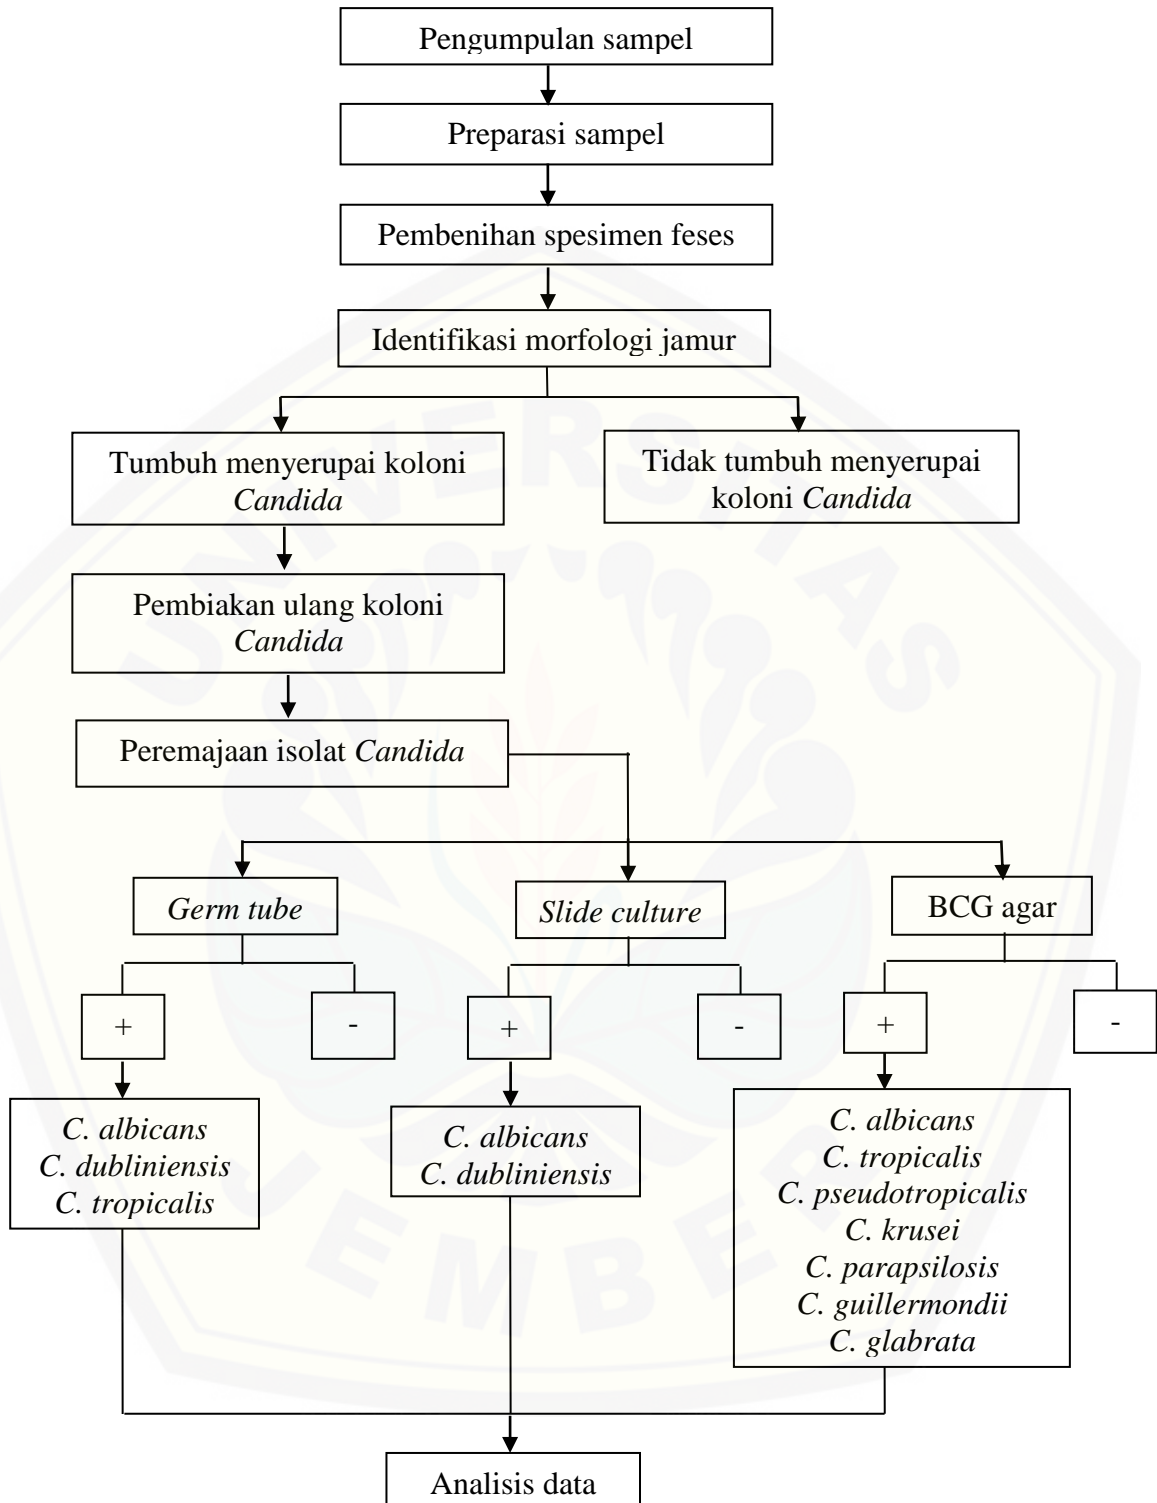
Pengumpulan sampel

Preparasi sampel

Pembenihan spesimen feses

Identifikasi morfologi jamur

Tumbuh menyerupai koloni *Candida*

Tidak tumbuh menyerupai koloni *Candida*

Pembiakan ulang koloni *Candida*

Peremajaan isolat *Candida*

*Germ tube*

*Slide culture*

BCG agar

+

-

+

-

+

-

*C. albicans*
*C. dubliniensis*
*C. tropicalis*

*C. albicans*
*C. dubliniensis*

*C. albicans*
*C. tropicalis*
*C. pseudotropicalis*
*C. krusei*
*C. parapsilosis*
*C. guillermondii*
*C. glabrata*

Analisis data